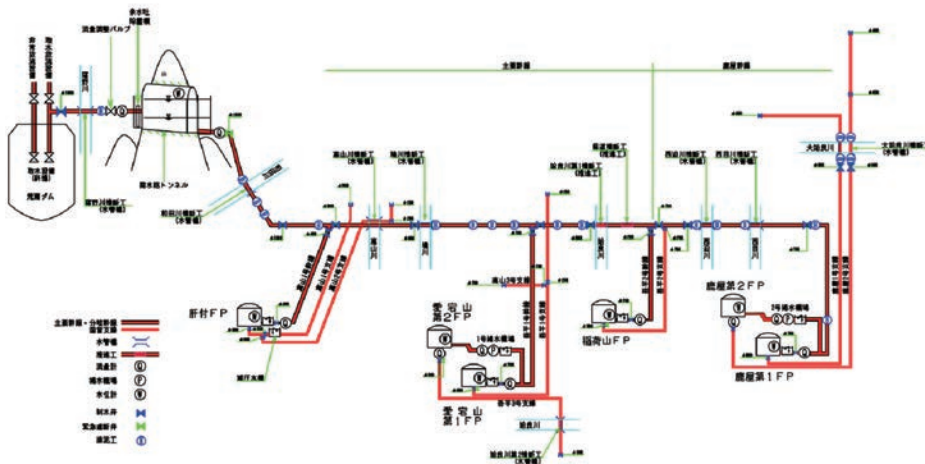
流量調整バルブ
余水吐
接続室
笠堀ダム
取水設備
隧道トンネル
主要幹線
鹿屋幹線
前田川横断工(水管橋)
大姶良川
大姶良川横断工(水管橋)
肝付FP
愛宕山第2FP
愛宕山第1FP
福寿山FP
鹿屋第2FP
鹿屋第1FP
1号揚水機場
2号揚水機場
3号揚水機場
姶良川
姶良川横断工(水管橋)
主要幹線・分岐幹線
支線
水管橋
推進工
流量計
揚水機場
水位計
制水弁
空気弁
減圧工